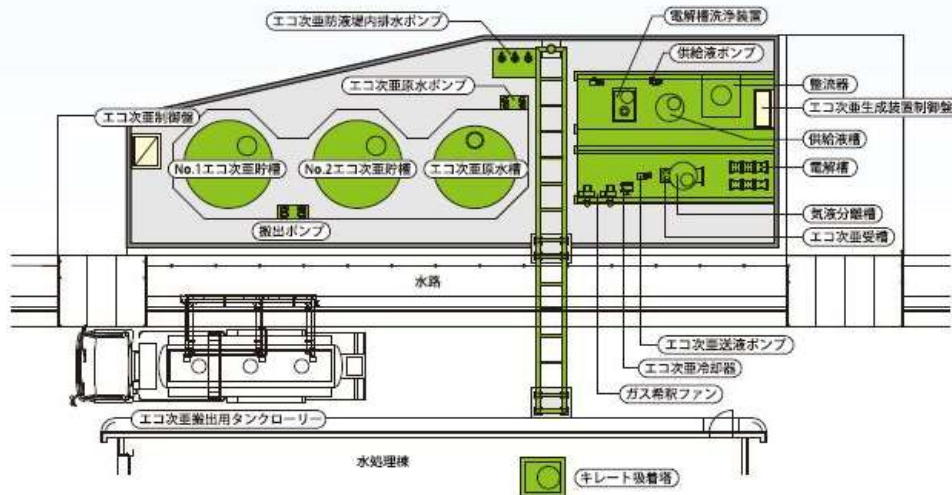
エコ次亜防液堤内排水ポンプ

電解槽洗浄装置

供給液ポンプ

エコ次亜原水ポンプ

整流器

エコ次亜生成装置制御盤

エコ次亜制御盤

供給液槽

No.1エコ次亜貯槽

No.2エコ次亜貯槽

エコ次亜原水槽

電解槽

気液分離槽

搬出ポンプ

エコ次亜受槽

水路

エコ次亜送液ポンプ

エコ次亜冷却器

ガス希釈ファン

エコ次亜搬出用タンクローリー

水処理棟

キレート吸着塔